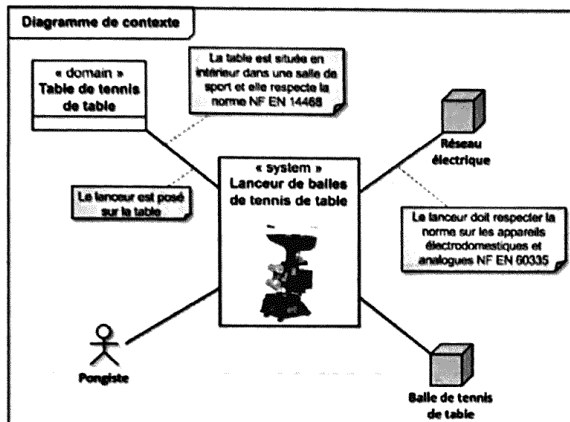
Diagramme de contexte

« domain »
Table de tennis de table

La table est située en intérieur dans une salle de sport et elle respecte la norme NF EN 14468

Réseau électrique

« system »
Lanceur de balles de tennis de table

Le lanceur est posé sur la table

Le lanceur doit respecter la norme sur les appareils électrodomestiques et analogues NF EN 60335

Pongiste

Balle de tennis de table